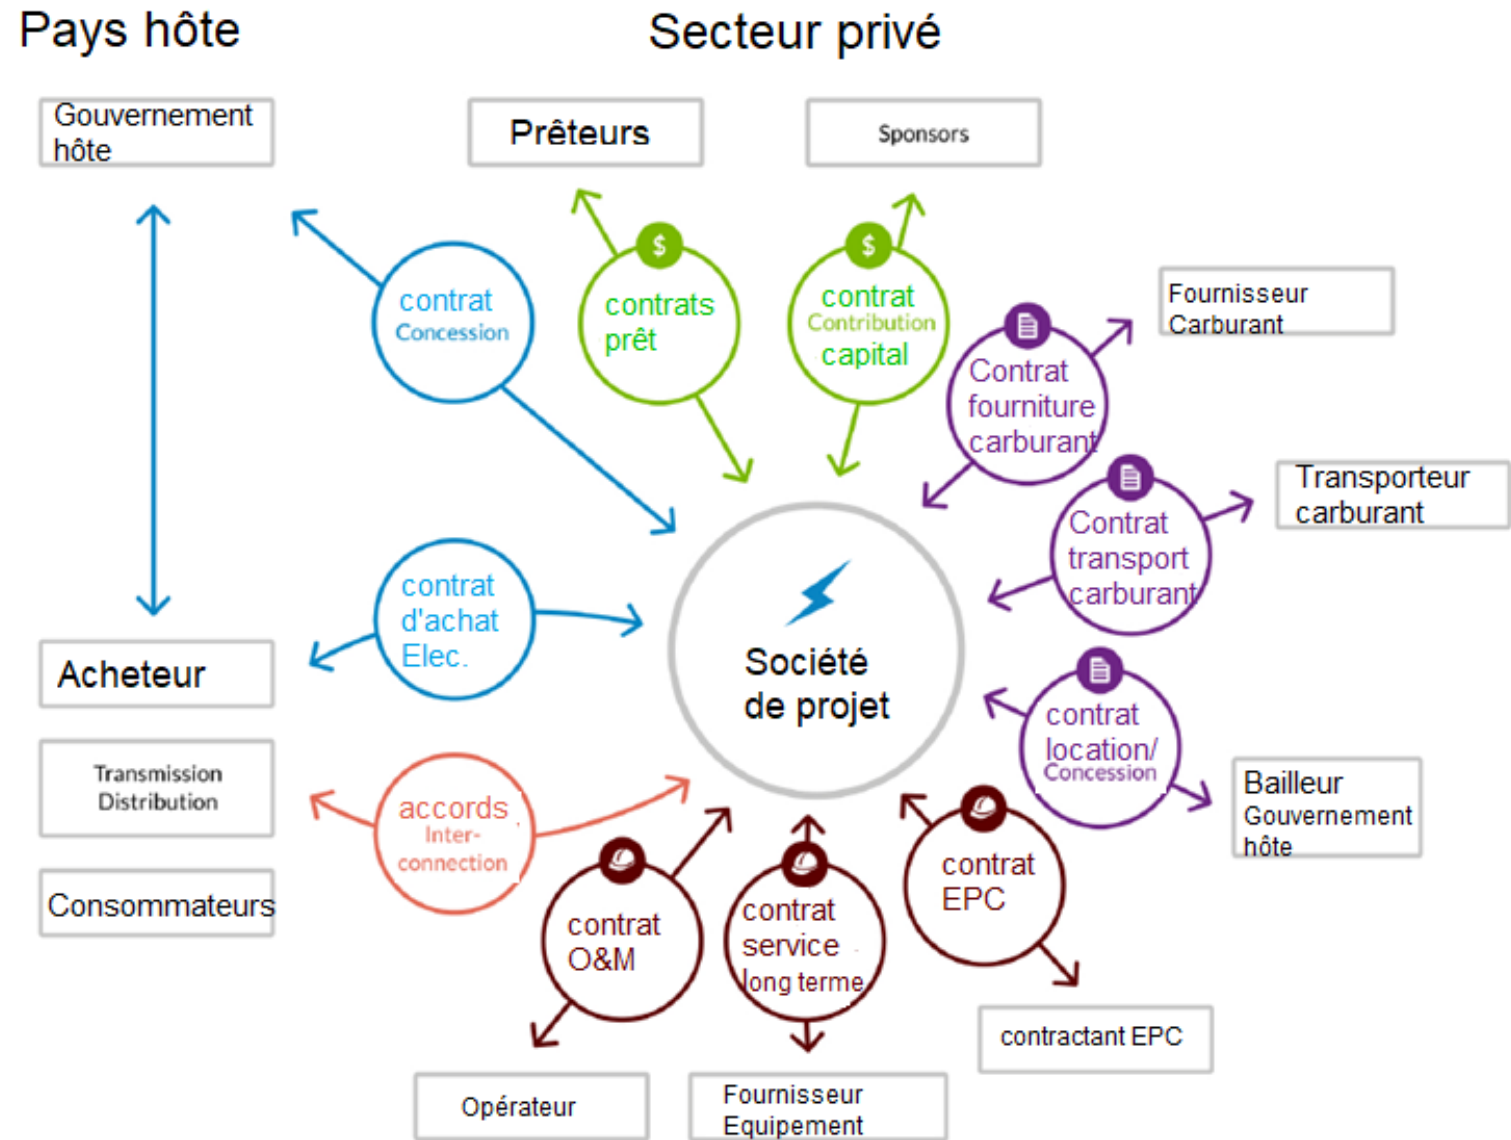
Pays hôte

Secteur privé

Gouvernement hôte

Prêteurs

Sponsors

contrat Concession

$

contrats prêt

$

contrat Contribution capital

Fournisseur Carburant

Contrat fourniture carburant

Transporteur carburant

Contrat transport carburant

Acheteur

contrat d'achat Elec.

Société de projet

contrat location/ Concession

Bailleur Gouvernement hôte

Transmission Distribution

accords Inter-connection

Consommateurs

contrat O&M

contrat service long terme

contrat EPC

contractant EPC

Opérateur

Fournisseur Equipement